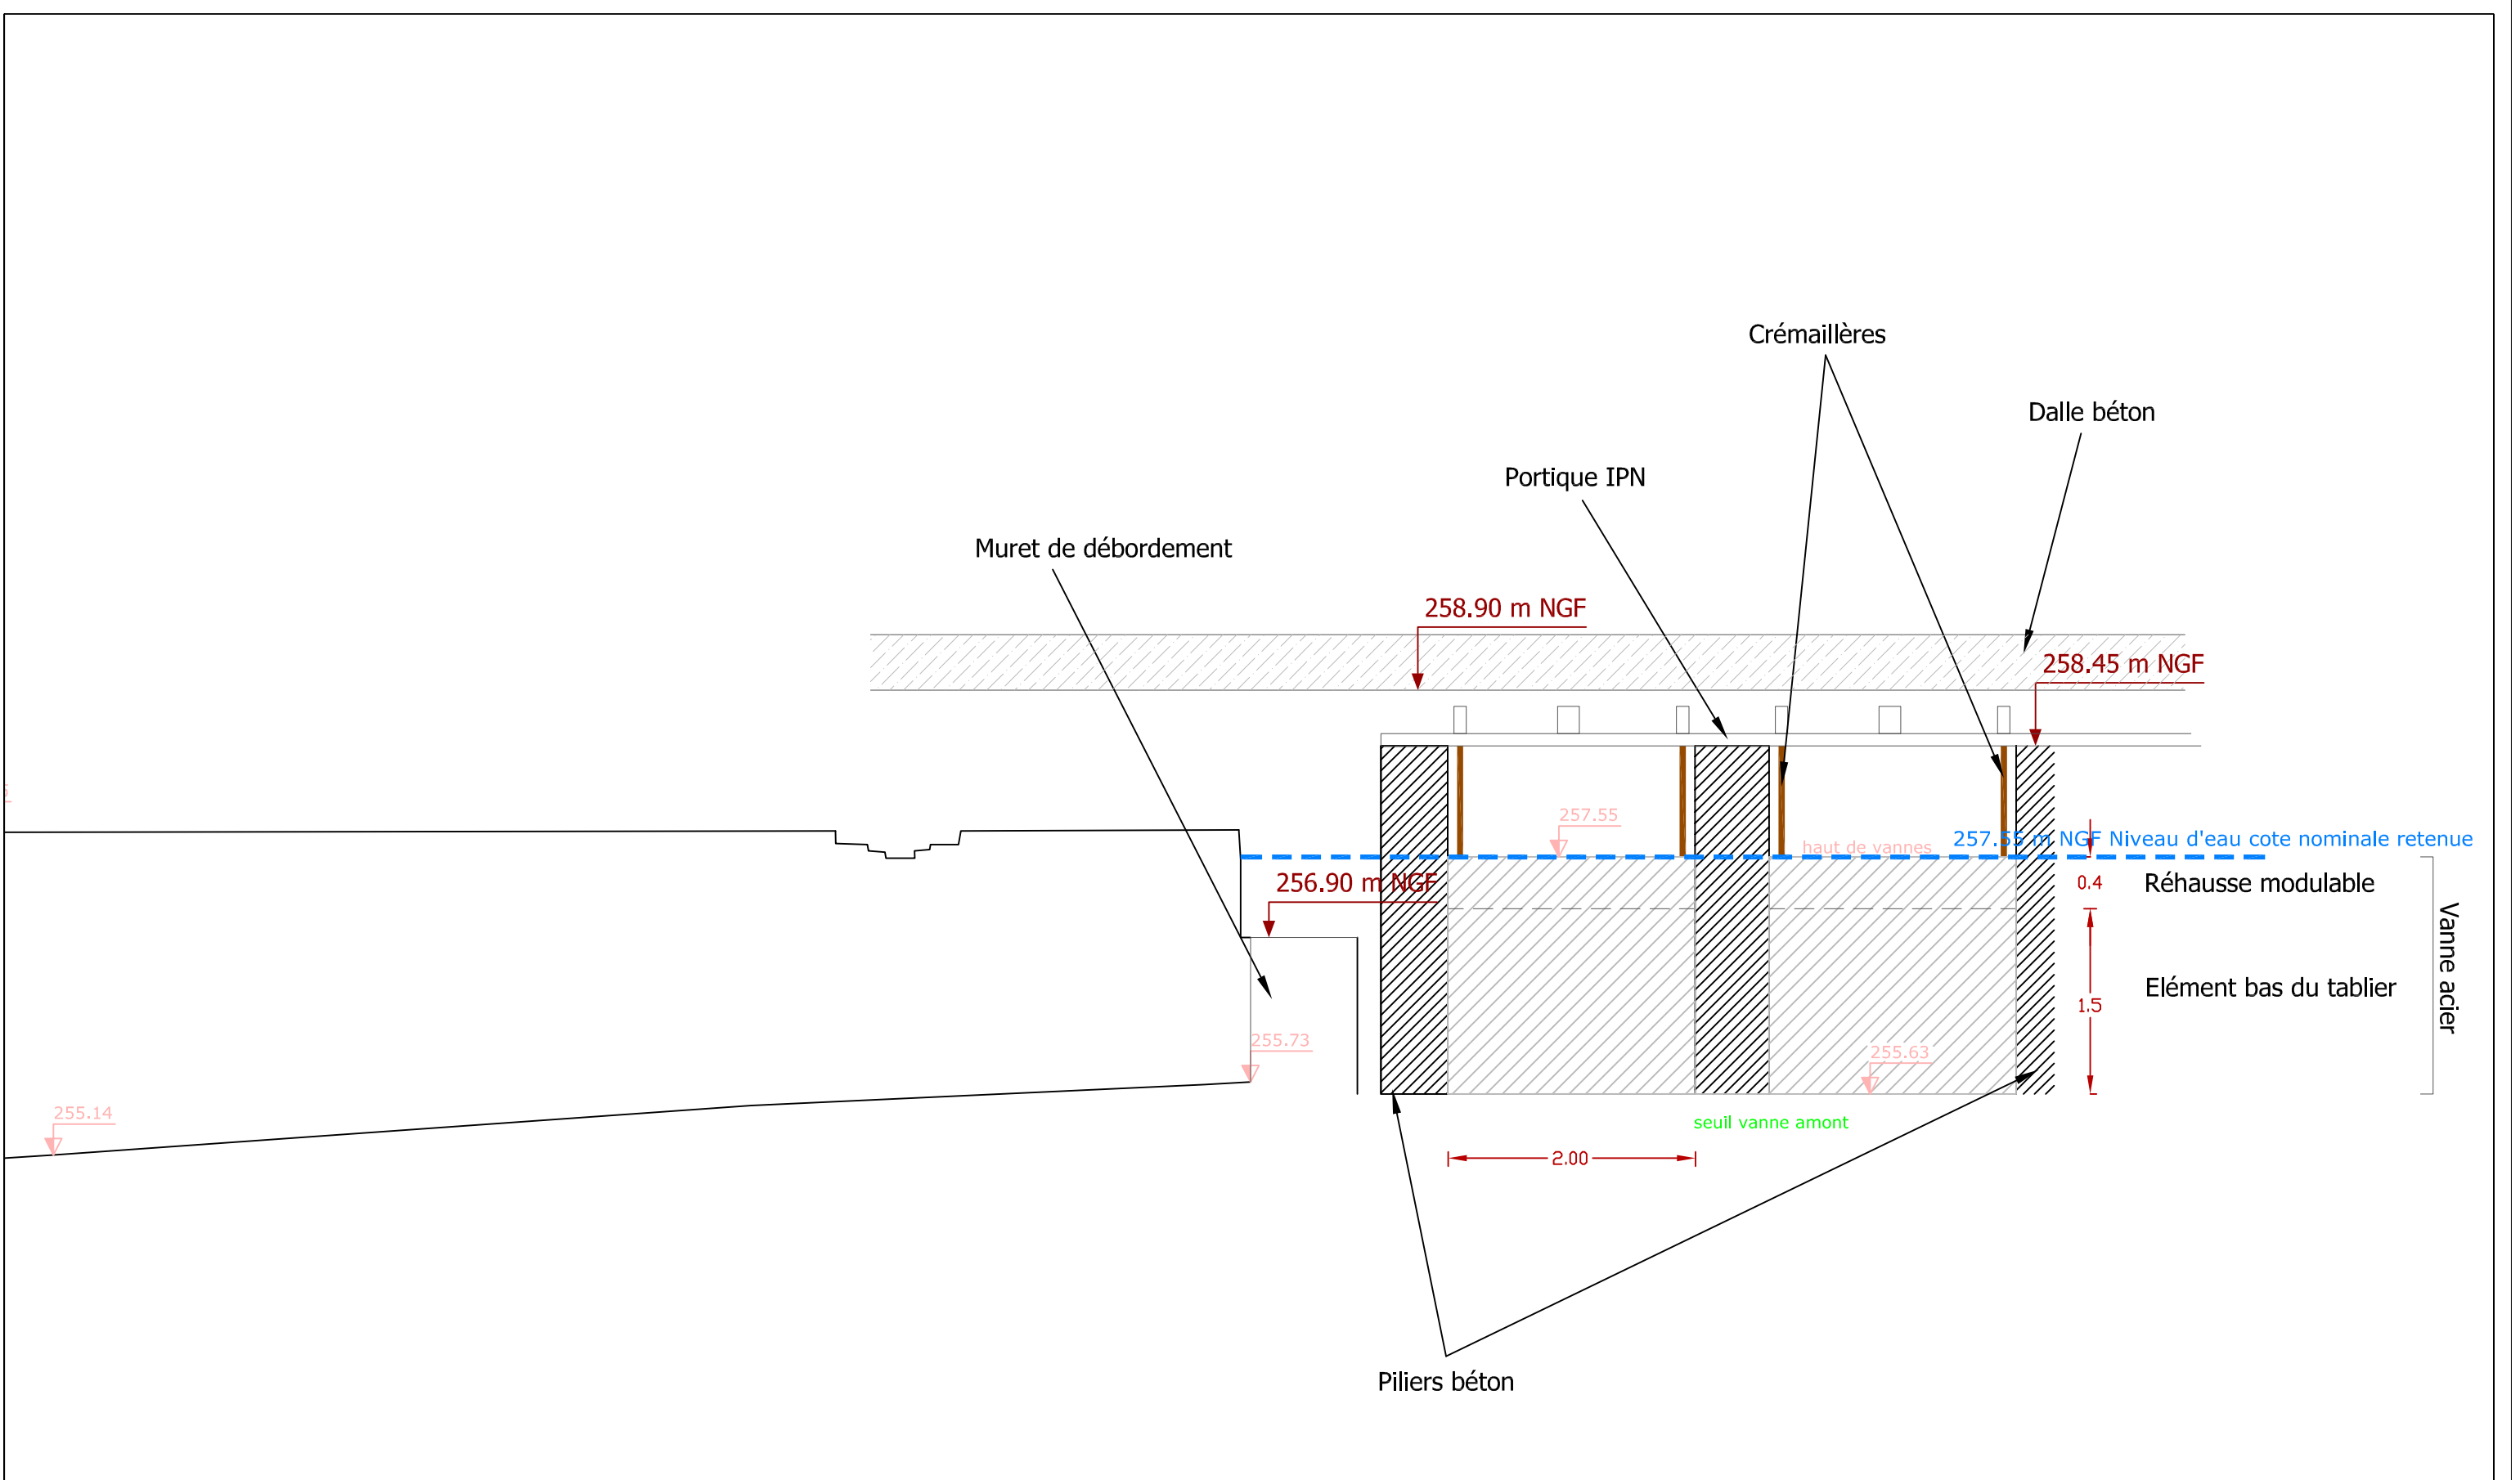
Crémaillères

Dalle béton

Portique IPN

Muret de débordement

258.90 m NGF

258.45 m NGF

257.55

haut de vannes

257.55 m NGF Niveau d'eau cote nominale retenue

256.90 m NGF

0.4

Réhausse modulable

Vanne acier

1.5

Elément bas du tablier

255.73

255.63

255.14

seuil vanne amont

2.00

Piliers béton